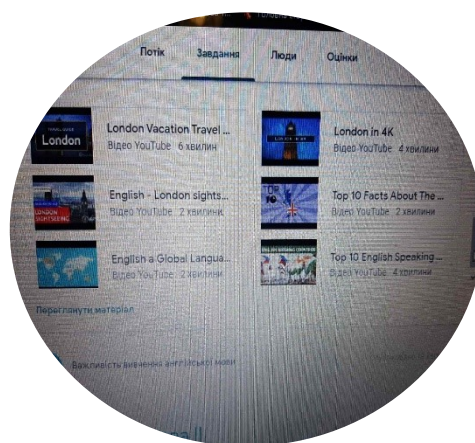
Потік Завдання Люди Оцінки

London

London Vacation Travel ...
Відео YouTube 6 хвилин

London in 4K
Відео YouTube 4 хвилини

LONDON SIGHTSEEING

English - London sights...
Відео YouTube 2 хвилини

TOP 10

Top 10 Facts About The ...
Відео YouTube 2 хвилини

English a Global Langua...
Відео YouTube 2 хвилини

Top 10 English Speaking ...
Відео YouTube 4 хвилини

Переглянути матеріал

Важливість вивчення англійської мови